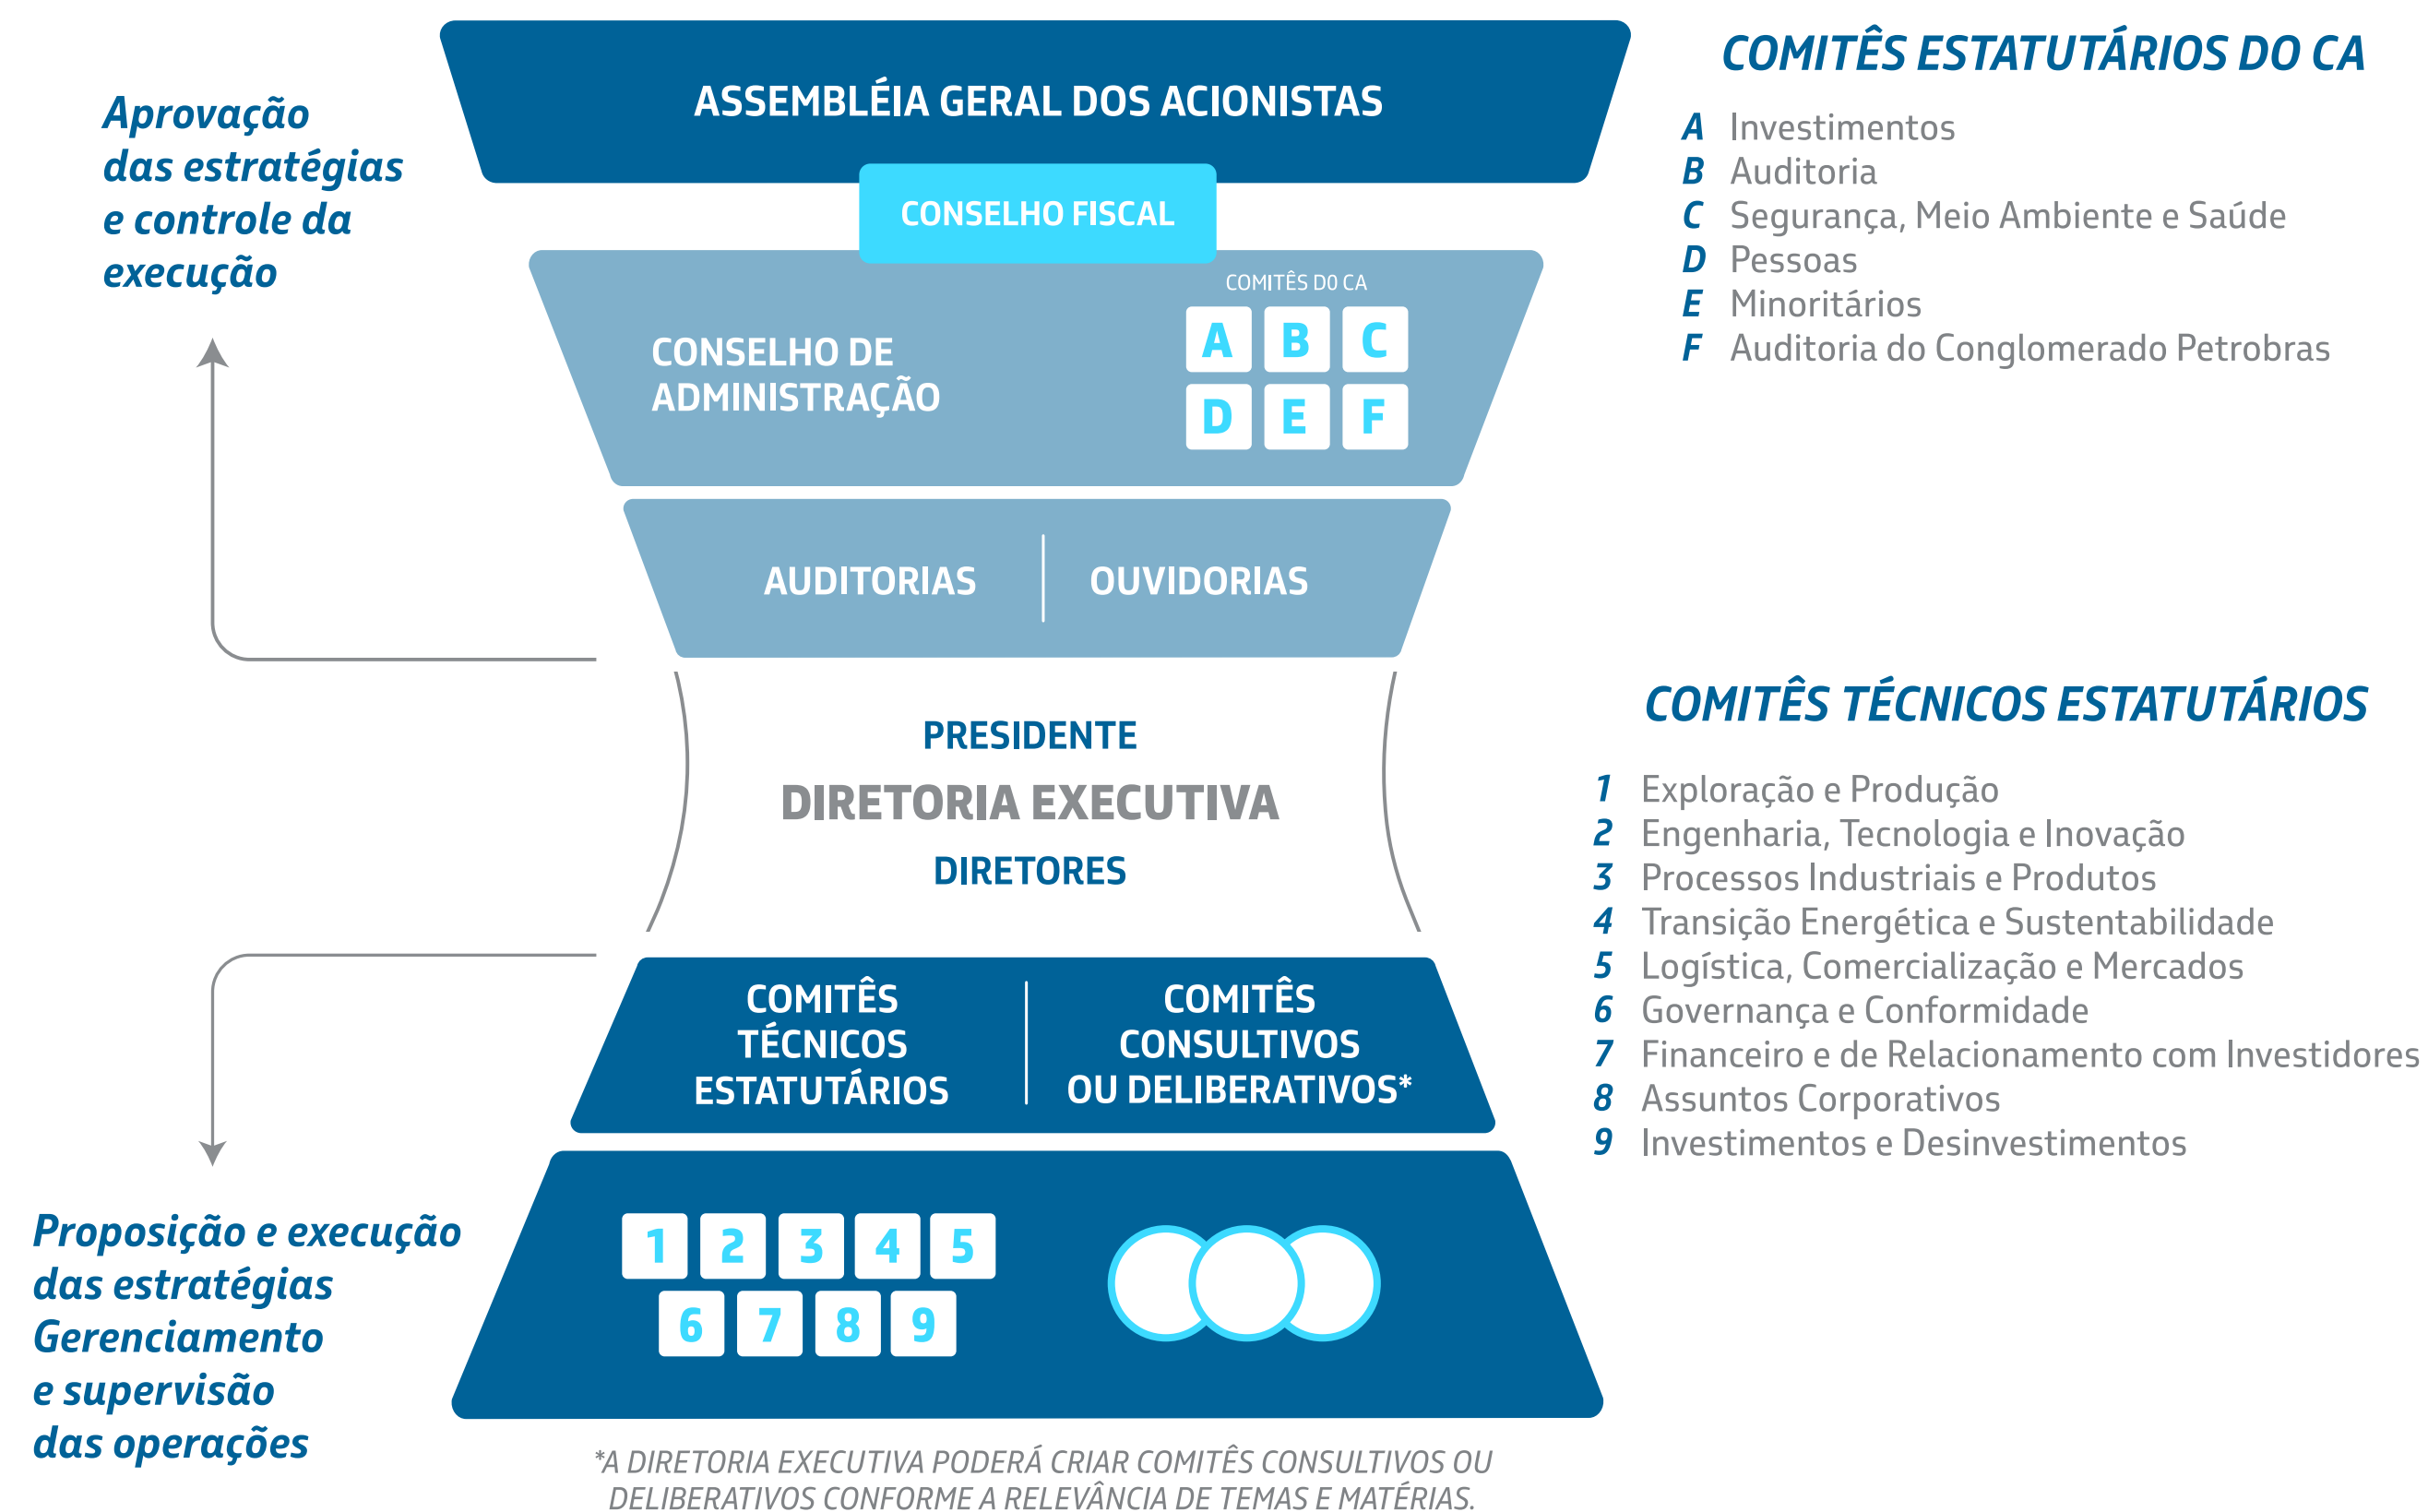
Aprovação das estratégias e controle da execução

ASSEMBLÉIA GERAL DOS ACIONISTAS

CONSELHO FISCAL

CONSELHO DE ADMINISTRAÇÃO

COMITÊS DO CA

A B C
D E F

AUDITORIAS | OUVIDORIAS

PRESIDENTE
DIRETORIA EXECUTIVA
DIRETORES

COMITÊS TÉCNICOS ESTATUTÁRIOS

COMITÊS CONSULTIVOS OU DELIBERATIVOS*

1 2 3 4 5
6 7 8 9

Proposição e execução das estratégias Gerenciamento e supervisão das operações

*A DIRETORIA EXECUTIVA PODERÁ CRIAR COMITÊS CONSULTIVOS OU DELIBERATIVOS CONFORME A RELEVÂNCIA DE TEMAS E MATÉRIAS.

COMITÊS ESTATUTÁRIOS DO CA

A Investimentos
B Auditoria
C Segurança, Meio Ambiente e Saúde
D Pessoas
E Minoritários
F Auditoria do Conglomerado Petrobras

COMITÊS TÉCNICOS ESTATUTÁRIOS

1 Exploração e Produção
2 Engenharia, Tecnologia e Inovação
3 Processos Industriais e Produtos
4 Transição Energética e Sustentabilidade
5 Logística, Comercialização e Mercados
6 Governança e Conformidade
7 Financeiro e de Relacionamento com Investidores
8 Assuntos Corporativos
9 Investimentos e Desinvestimentos